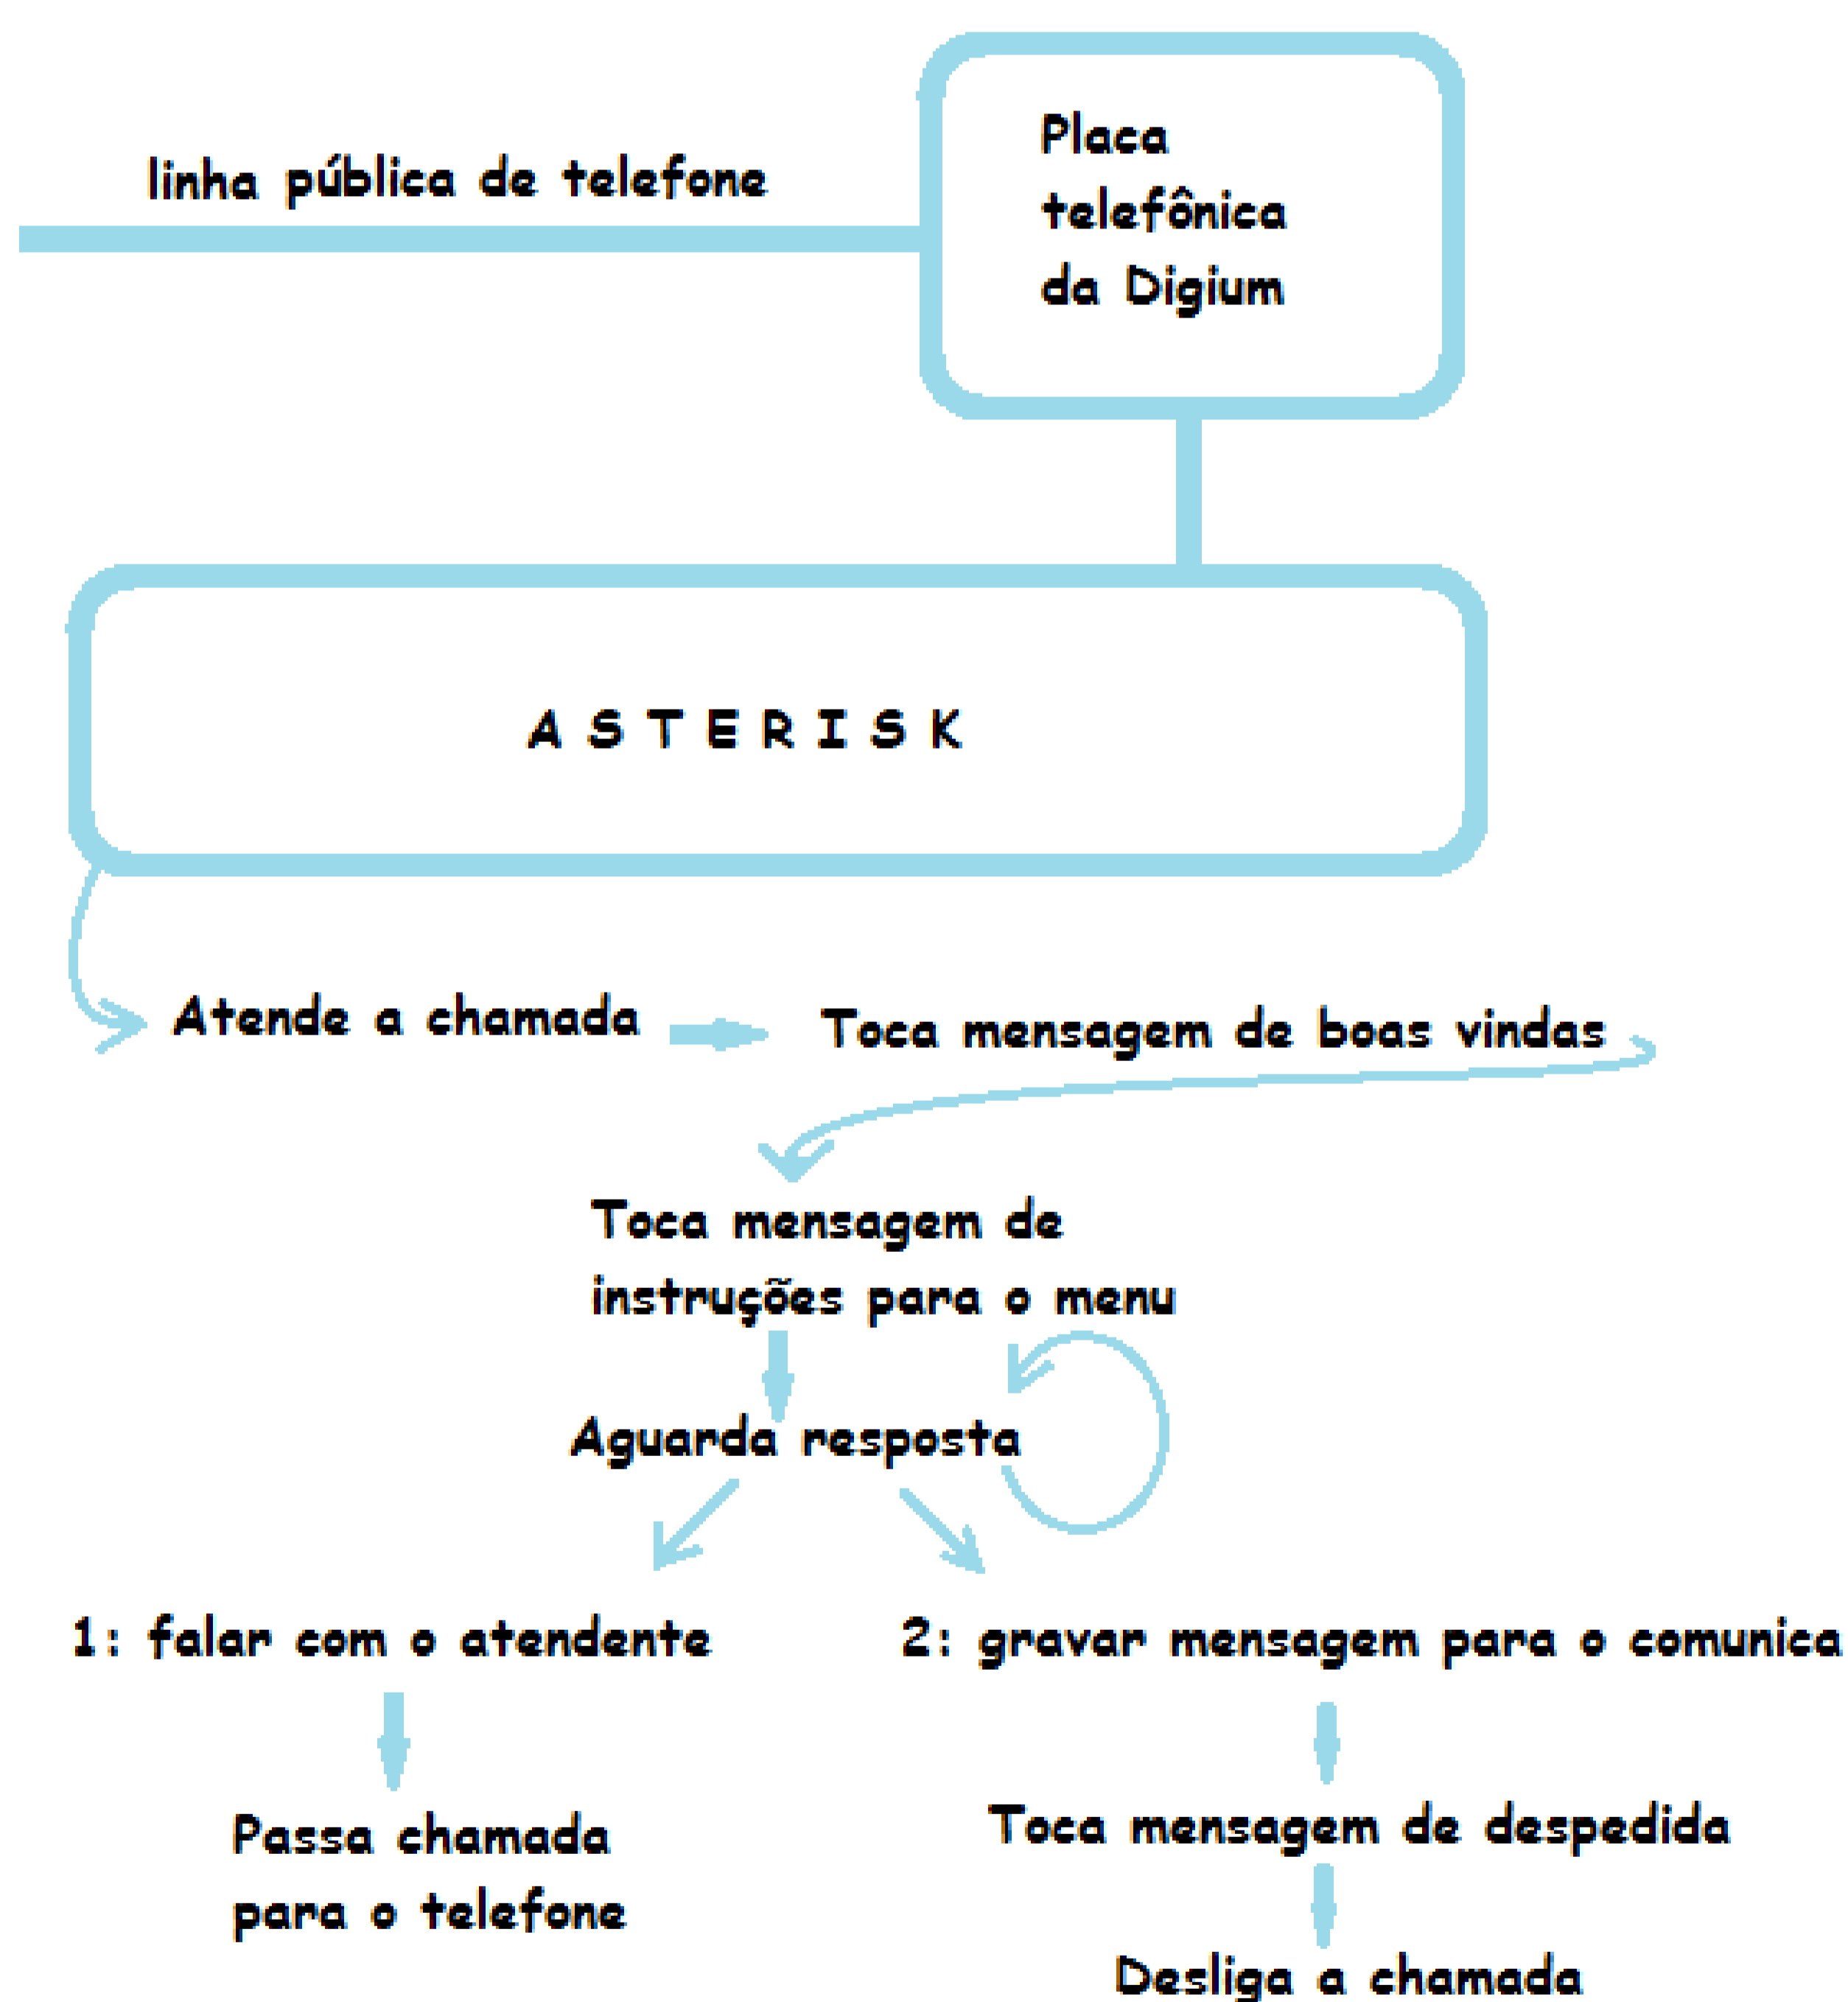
linha pública de telefone

Placa telefônica da Digium

A S T E R I S K

Atende a chamada

Toca mensagem de boas vindas

Toca mensagem de instruções para o menu

Aguarda resposta

1: falar com o atendente

2: gravar mensagem para o comunica

Passa chamada para o telefone

Toca mensagem de despedida

Desliga a chamada